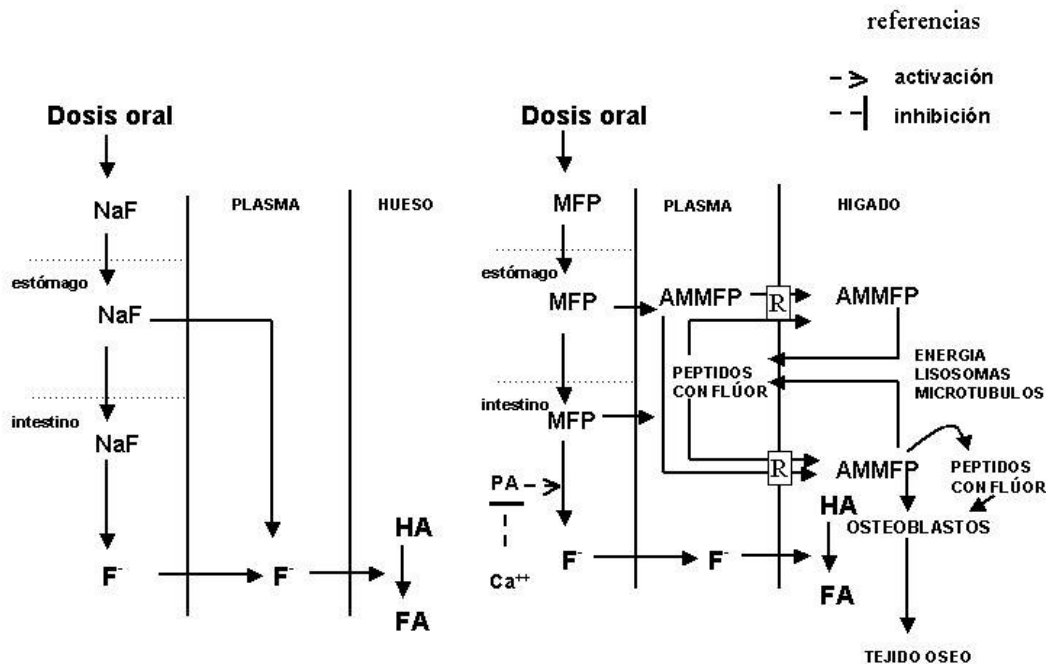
referencias

-> activación
-| inhibición

Dosis oral

NaF

PLASMA

HUESO

estómago

NaF

intestino

NaF

$F^-$

$F^-$

HA

FA

Dosis oral

MFP

PLASMA

HIGADO

estómago

MFP

AMMFP

R

AMMFP

PEPTIDOS CON FLÚOR

ENERGIA
LISOSOMAS
MICROTUBULOS

intestino

MFP

R

AMMFP

PEPTIDOS CON FLÚOR

PA

HA

OSTEOBLASTOS

$Ca^{++}$

$F^-$

$F^-$

FA

TEJIDO OSEO